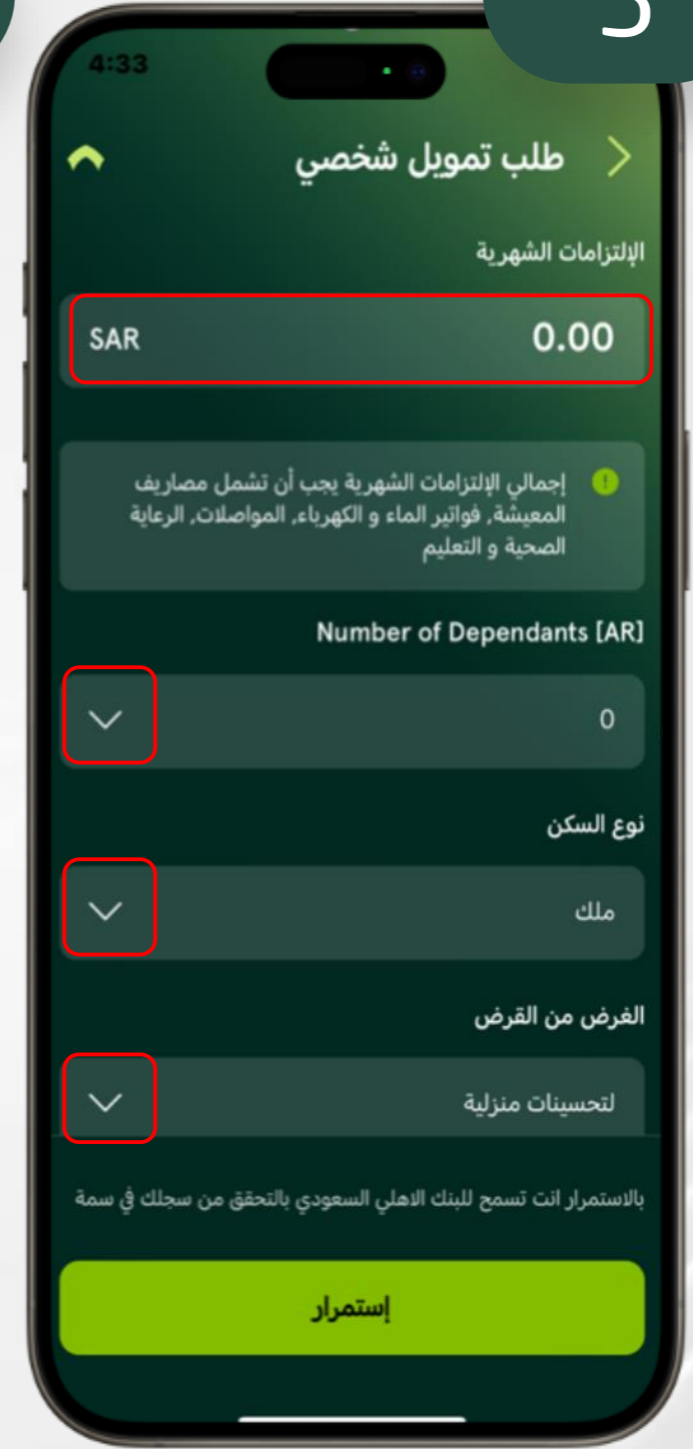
4:33

طلب تمويل شخصي

الإلتزامات الشهرية

SAR 0.00

إجمالي الإلتزامات الشهرية يجب أن تشمل مصاريف المعيشة، فواتير الماء و الكهرباء، المواصلات، الرعاية الصحية و التعليم

Number of Dependants [AR]

0

نوع السكن

ملك

الغرض من القرض

لتحسينات منزلية

بالاستمرار انت تسمح للبنك الاهلي السعودي بالتحقق من سجلك في سمة

إستمرار